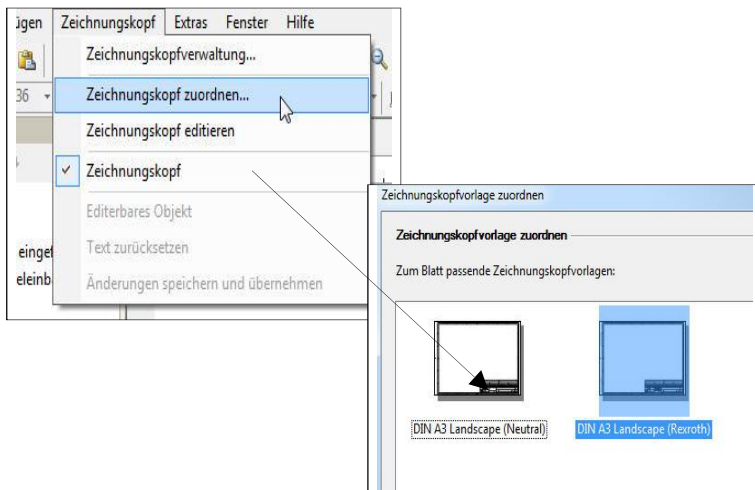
ügen Zeichnungskopf Extras Fenster Hilfe

36

Zeichnungskopfverwaltung...
Zeichnungskopf zuordnen...
Zeichnungskopf editieren
✓ Zeichnungskopf
Editerbares Objekt
Text zurücksetzen
Änderungen speichern und übernehmen

einget
eleinb

Zeichnungskopfvorlage zuordnen

Zeichnungskopfvorlage zuordnen

Zum Blatt passende Zeichnungskopfvorlagen:

DIN A3 Landscape (Neutral)

DIN A3 Landscape (Rexroth)